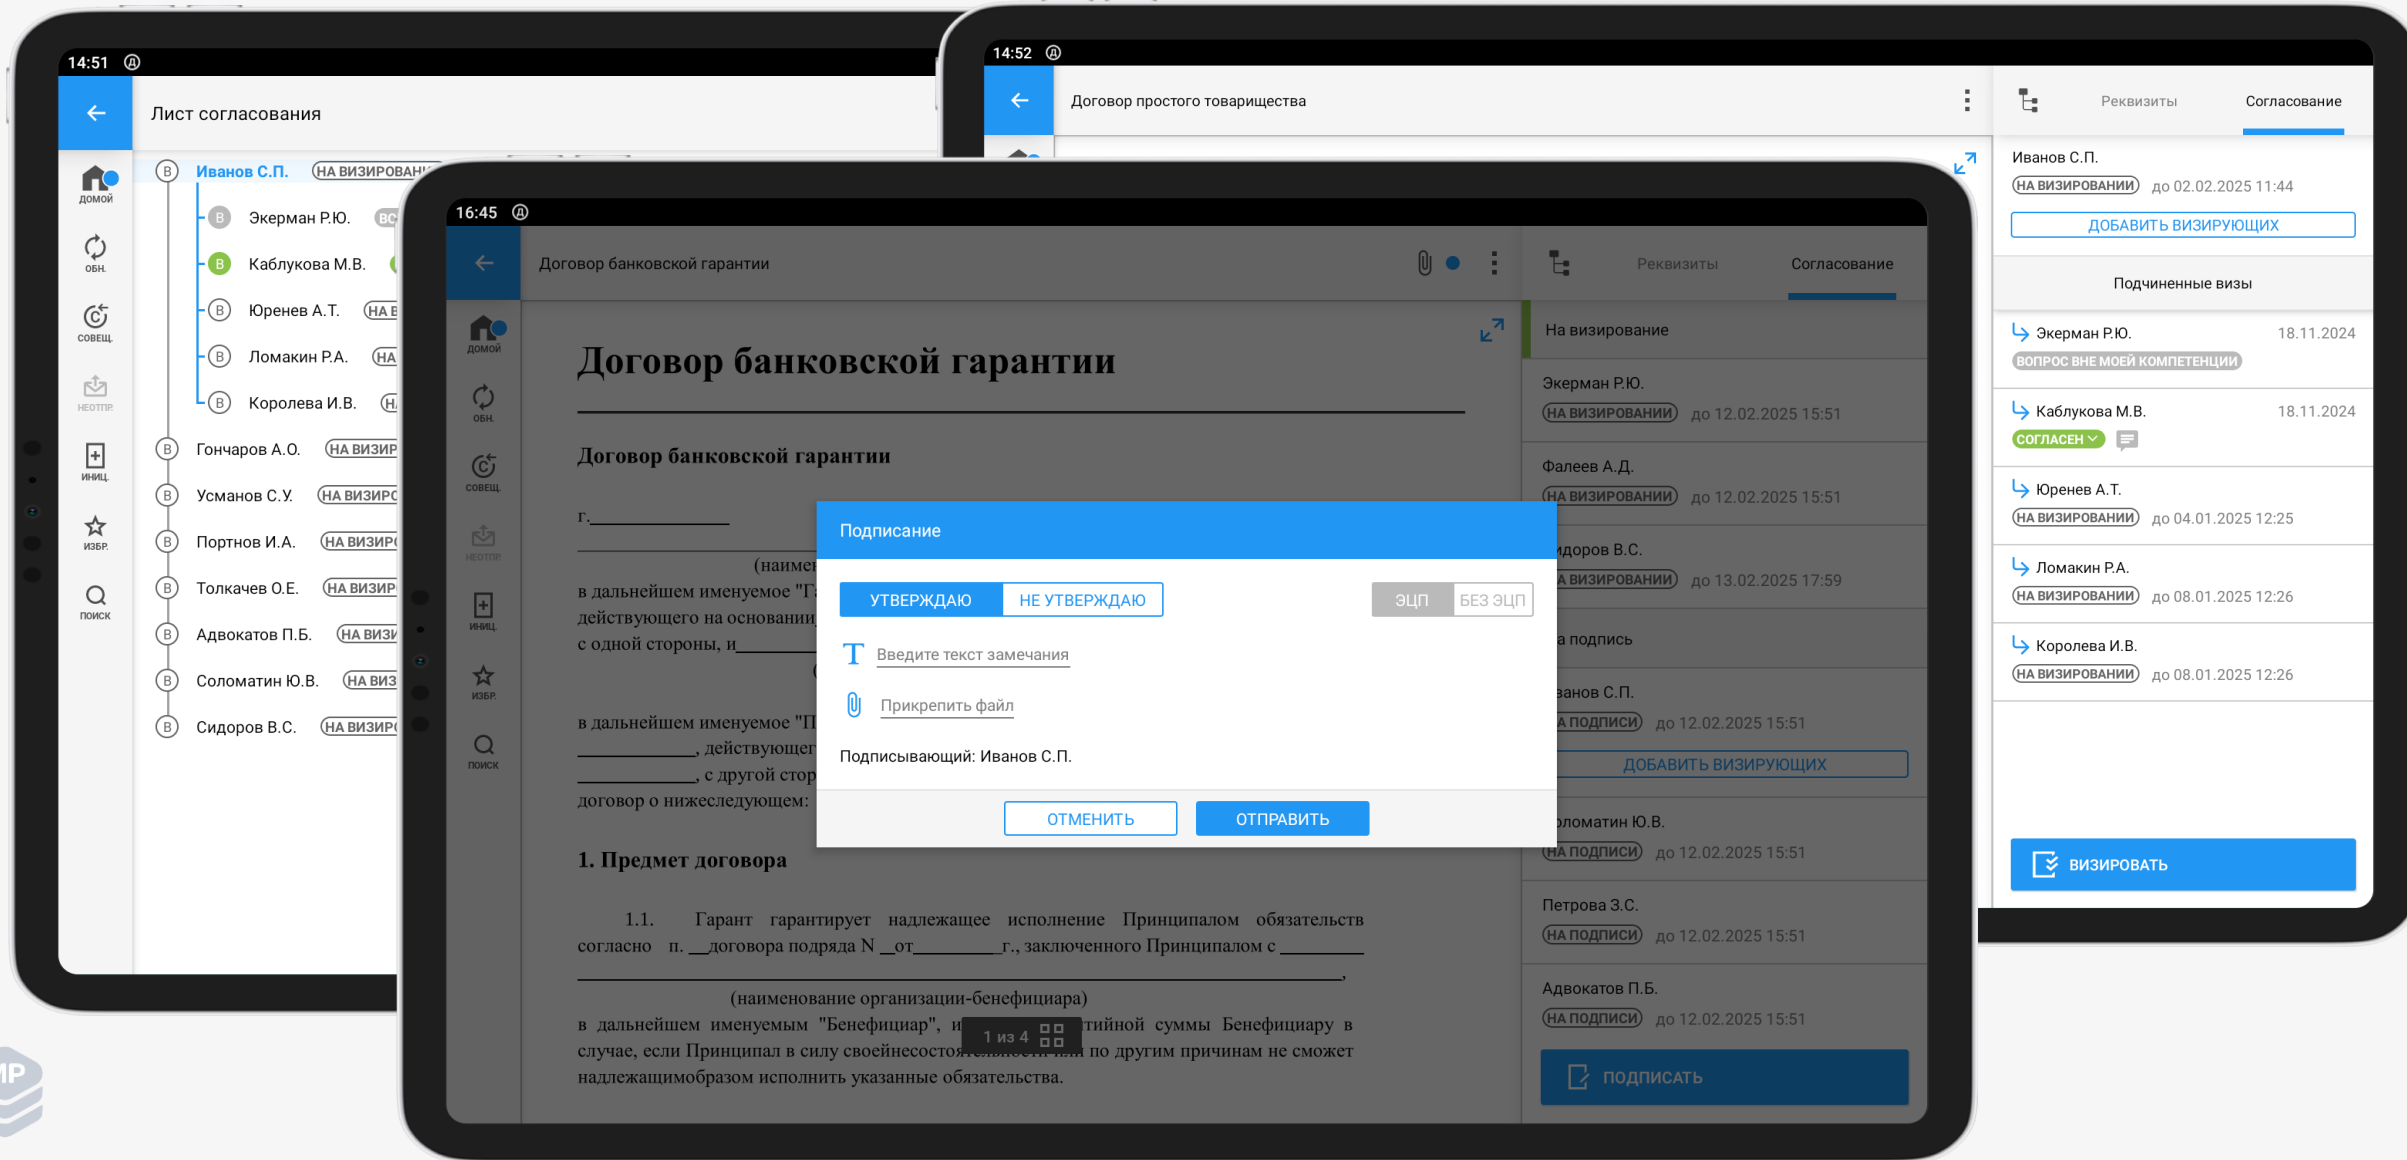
14:51

Лист согласования

ДОМОЙ
ОБН.
СОВЕЩ.
НЕОТПР.
ИНИЦ.
ИЗБР.
ПОИСК

В Иванов С.П. НА ВИЗИРОВАНИ
В Экерман Р.Ю. ВС
В Каблукова М.В.
В Юренев А.Т. НА В
В Ломакин Р.А. НА
В Королева И.В. Н
В Гончаров А.О. НА ВИЗИР
В Усманов С.У. НА ВИЗИРС
В Портнов И.А. НА ВИЗИР
В Толкачев О.Е. НА ВИЗИР
В Адвокатов П.Б. НА ВИЗИ
В Соломатин Ю.В. НА ВИЗ
В Сидоров В.С. НА ВИЗИР

14:52

Договор простого товарищества

Реквизиты Согласование

Иванов С.П.
НА ВИЗИРОВАНИИ до 02.02.2025 11:44
ДОБАВИТЬ ВИЗИРУЮЩИХ

Подчиненные визы

Экерман Р.Ю. 18.11.2024
ВОПРОС ВНЕ МОЕЙ КОМПЕТЕНЦИИ

Каблукова М.В. 18.11.2024
СОГЛАСЕН

Юренев А.Т.
НА ВИЗИРОВАНИИ до 04.01.2025 12:25

Ломакин Р.А.
НА ВИЗИРОВАНИИ до 08.01.2025 12:26

Королева И.В.
НА ВИЗИРОВАНИИ до 08.01.2025 12:26

ВИЗИРОВАТЬ

16:45

Договор банковской гарантии

Реквизиты Согласование

ДОМОЙ
ОБН.
СОВЕЩ.
НЕОТПР.
ИНИЦ.
ИЗБР.
ПОИСК

Договор банковской гарантии

Договор банковской гарантии

г.______________

______________________ (наиме
в дальнейшем именуемое "Г
действующего на основани
с одной стороны, и_________

в дальнейшем именуемое "П
___________, действующег
___________, с другой стор
договор о нижеследующем:

1. Предмет договора

1.1. Гарант гарантирует надлежащее исполнение Принципалом обязательств согласно п. __договора подряда N __от__________г., заключенного Принципалом с _________
____________________________________________________________,
(наименование организации-бенефициара)
в дальнейшем именуемым "Бенефициар", и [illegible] тийной суммы Бенефициару в случае, если Принципал в силу своейнесостоя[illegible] по другим причинам не сможет надлежащимобразом исполнить указанные обязательства.

1 из 4

На визирование

Экерман Р.Ю.
НА ВИЗИРОВАНИИ до 12.02.2025 15:51

Фалеев А.Д.
НА ВИЗИРОВАНИИ до 12.02.2025 15:51

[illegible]доров В.С.
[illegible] ВИЗИРОВАНИИ до 13.02.2025 17:59

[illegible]а подпись

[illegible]ванов С.П.
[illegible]А ПОДПИСИ до 12.02.2025 15:51
ДОБАВИТЬ ВИЗИРУЮЩИХ

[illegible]ломатин Ю.В.
НА ПОДПИСИ до 12.02.2025 15:51

Петрова З.С.
НА ПОДПИСИ до 12.02.2025 15:51

Адвокатов П.Б.
НА ПОДПИСИ до 12.02.2025 15:51

ПОДПИСАТЬ

Подписание

УТВЕРЖДАЮ НЕ УТВЕРЖДАЮ ЭЦП БЕЗ ЭЦП

Введите текст замечания

Прикрепить файл

Подписывающий: Иванов С.П.

ОТМЕНИТЬ ОТПРАВИТЬ